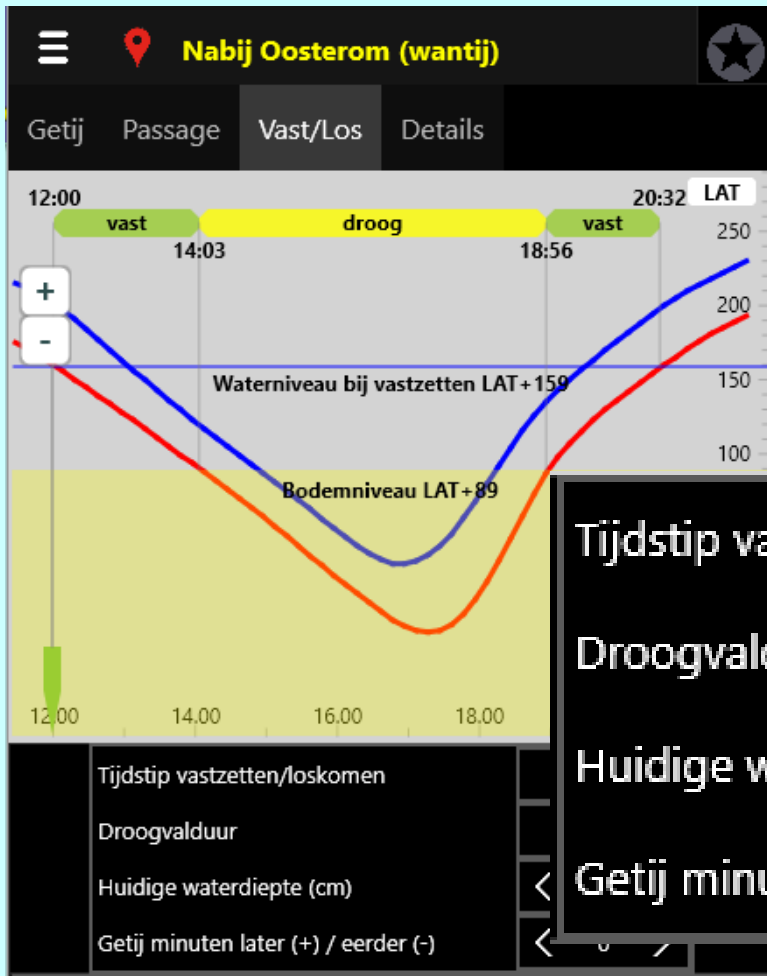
Nabij Oosterom (wantij)

Getij Passage Vast/Los Details

12:00 20:32 LAT

vast droog vast

14:03 18:56

250
200
150
100

+
-

Waterniveau bij vastzetten LAT+159

Bodemniveau LAT+89

12.00 14.00 16.00 18.00

Tijdstip va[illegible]
Droogval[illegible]
Huidige w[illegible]
Getij minu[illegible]

Tijdstip vastzetten/loskomen
Droogvalduur
Huidige waterdiepte (cm)
Getij minuten later (+) / eerder (-)